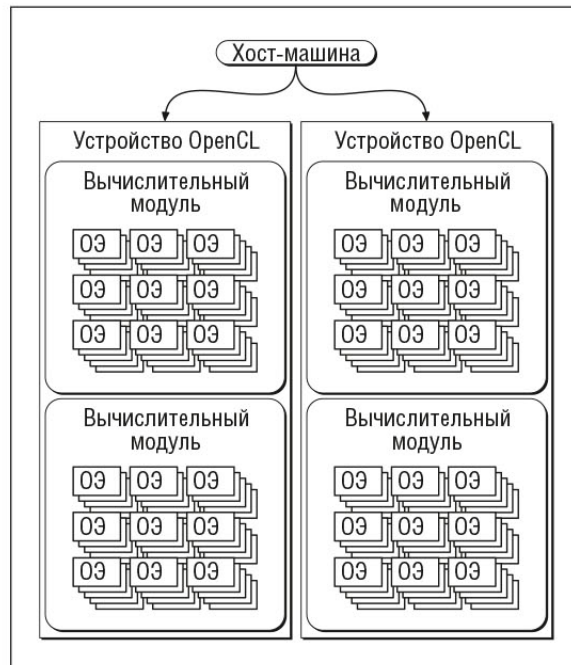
Хост-машина

Устройство OpenCL

Вычислительный модуль

ОЭ ОЭ ОЭ
ОЭ ОЭ ОЭ
ОЭ ОЭ ОЭ

Вычислительный модуль

ОЭ ОЭ ОЭ
ОЭ ОЭ ОЭ
ОЭ ОЭ ОЭ

Устройство OpenCL

Вычислительный модуль

ОЭ ОЭ ОЭ
ОЭ ОЭ ОЭ
ОЭ ОЭ ОЭ

Вычислительный модуль

ОЭ ОЭ ОЭ
ОЭ ОЭ ОЭ
ОЭ ОЭ ОЭ